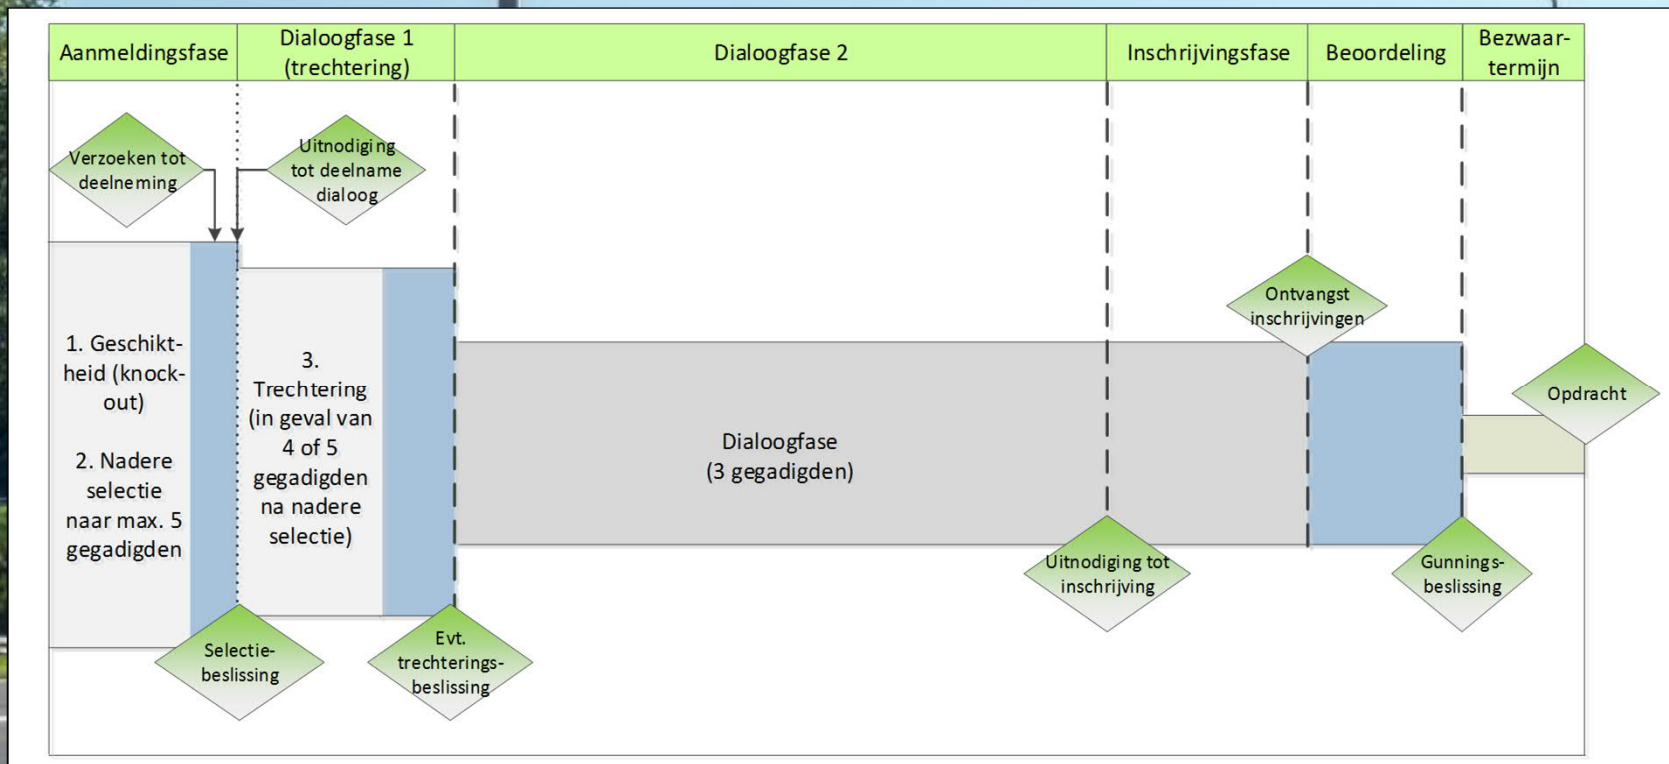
| Aanmeldingsfase | Dialoogfase 1 (trechtering) | Dialoogfase 2 | Inschrijvingsfase | Beoordeling | Bezwaartermijn |
|---|---|---|---|---|---|

Verzoeken tot deelneming

Uitnodiging tot deelname dialoog

1. Geschiktheid (knock-out)

2. Nadere selectie naar max. 5 gegadigden

3. Trechtering (in geval van 4 of 5 gegadigden na nadere selectie)

Dialoogfase (3 gegadigden)

Ontvangst inschrijvingen

Opdracht

Selectiebeslissing

Evt. trechteringsbeslissing

Uitnodiging tot inschrijving

Gunningsbeslissing